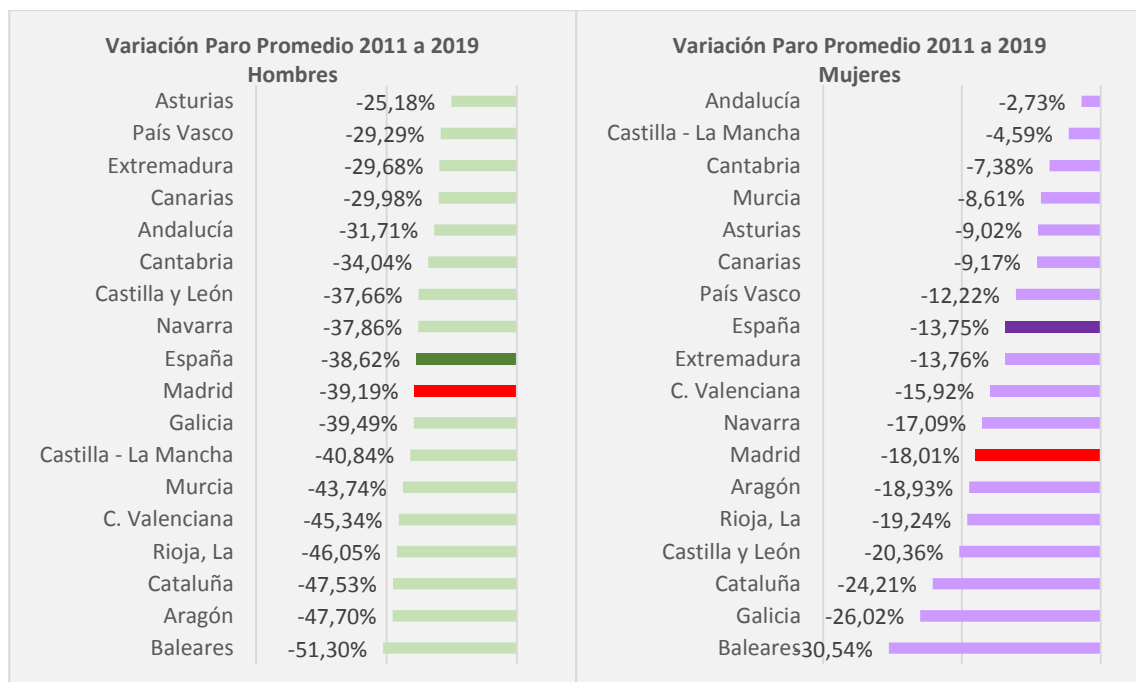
Variación Paro Promedio 2011 a 2019
Hombres

| | |
|---|---|
| Asturias | -25,18% |
| País Vasco | -29,29% |
| Extremadura | -29,68% |
| Canarias | -29,98% |
| Andalucía | -31,71% |
| Cantabria | -34,04% |
| Castilla y León | -37,66% |
| Navarra | -37,86% |
| España | -38,62% |
| Madrid | -39,19% |
| Galicia | -39,49% |
| Castilla - La Mancha | -40,84% |
| Murcia | -43,74% |
| C. Valenciana | -45,34% |
| Rioja, La | -46,05% |
| Cataluña | -47,53% |
| Aragón | -47,70% |
| Baleares | -51,30% |

Variación Paro Promedio 2011 a 2019
Mujeres

| | |
|---|---|
| Andalucía | -2,73% |
| Castilla - La Mancha | -4,59% |
| Cantabria | -7,38% |
| Murcia | -8,61% |
| Asturias | -9,02% |
| Canarias | -9,17% |
| País Vasco | -12,22% |
| España | -13,75% |
| Extremadura | -13,76% |
| C. Valenciana | -15,92% |
| Navarra | -17,09% |
| Madrid | -18,01% |
| Aragón | -18,93% |
| Rioja, La | -19,24% |
| Castilla y León | -20,36% |
| Cataluña | -24,21% |
| Galicia | -26,02% |
| Baleares | -30,54% |